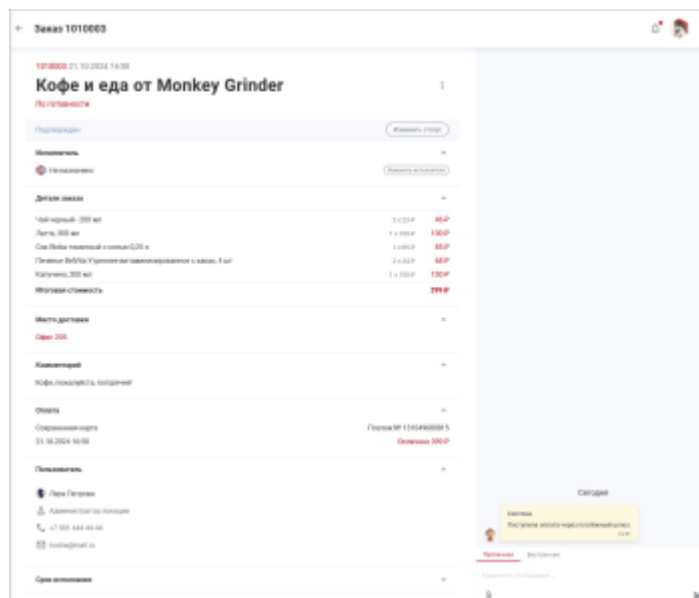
← Заказ 1010003

1010003 21.10.2024 16:58

Кофе и еда от Monkey Grinder

По готовности

Подтвержден

Изменить статус

Исполнитель

Не назначен

Назначить исполнителя

Детали заказа

Чай черный, 200 мл | 2 x 23 ₽ | 46 ₽
Латте, 300 мл | 1 x 130 ₽ | 130 ₽
Сок Rioba томатный с солью 0,25 л | 1 x 85 ₽ | 85 ₽
Печенье BelVita Утреннее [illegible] с какао, 4 шт | 2 x 34 ₽ | 68 ₽
Капучино, 300 мл | 1 x 130 ₽ | 130 ₽

Итоговая стоимость | 399 ₽

Место доставки

Офис 205

Комментарий

Кофе, пожалуйста, погорячее!

Оплата

Сохраненная карта | Платеж № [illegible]
21.10.2024 16:58 | Оплачено 399 ₽

Пользователь

Лера Петрова
Администратор локации
+7 999 444 44 44
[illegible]@mail.ru

Срок исполнения

Сегодня

Система
Поступила оплата через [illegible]
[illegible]

Публичные Внутренние

Напишите сообщение...